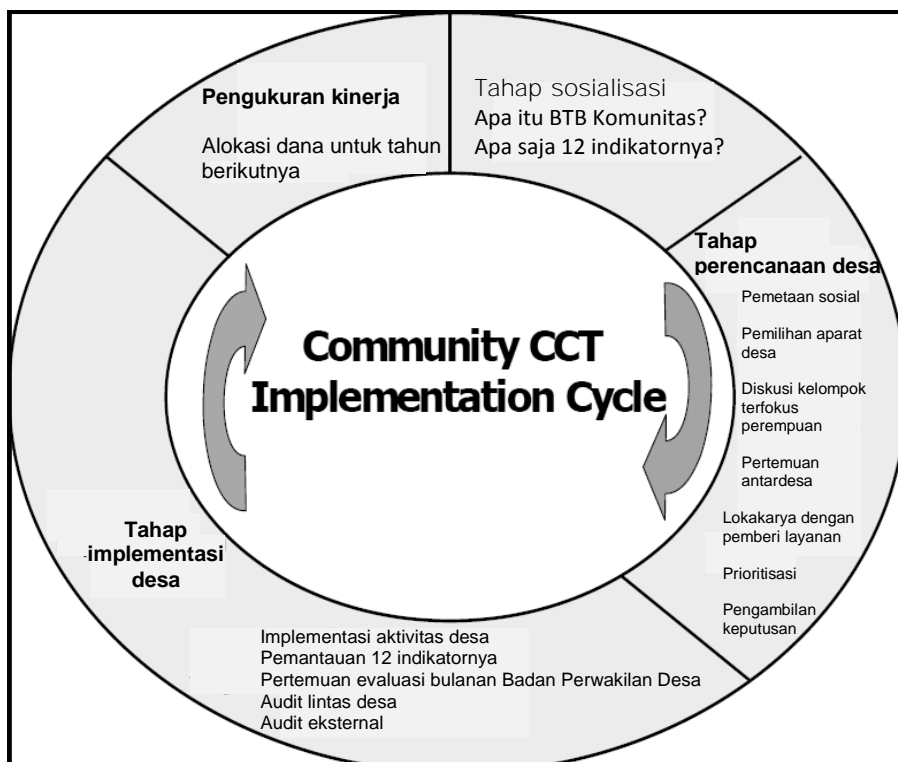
Pengukuran kinerja

Alokasi dana untuk tahun berikutnya

Tahap sosialisasi
Apa itu BTB Komunitas?
Apa saja 12 indikatornya?

Tahap perencanaan desa

Pemetaan sosial

Pemilihan aparat desa

Diskusi kelompok terfokus perempuan

Pertemuan antardesa

Lokakarya dengan pemberi layanan

Prioritisasi

Pengambilan keputusan

Community CCT Implementation Cycle

Tahap implementasi desa

Implementasi aktivitas desa
Pemantauan 12 indikatornya
Pertemuan evaluasi bulanan Badan Perwakilan Desa
Audit lintas desa
Audit eksternal